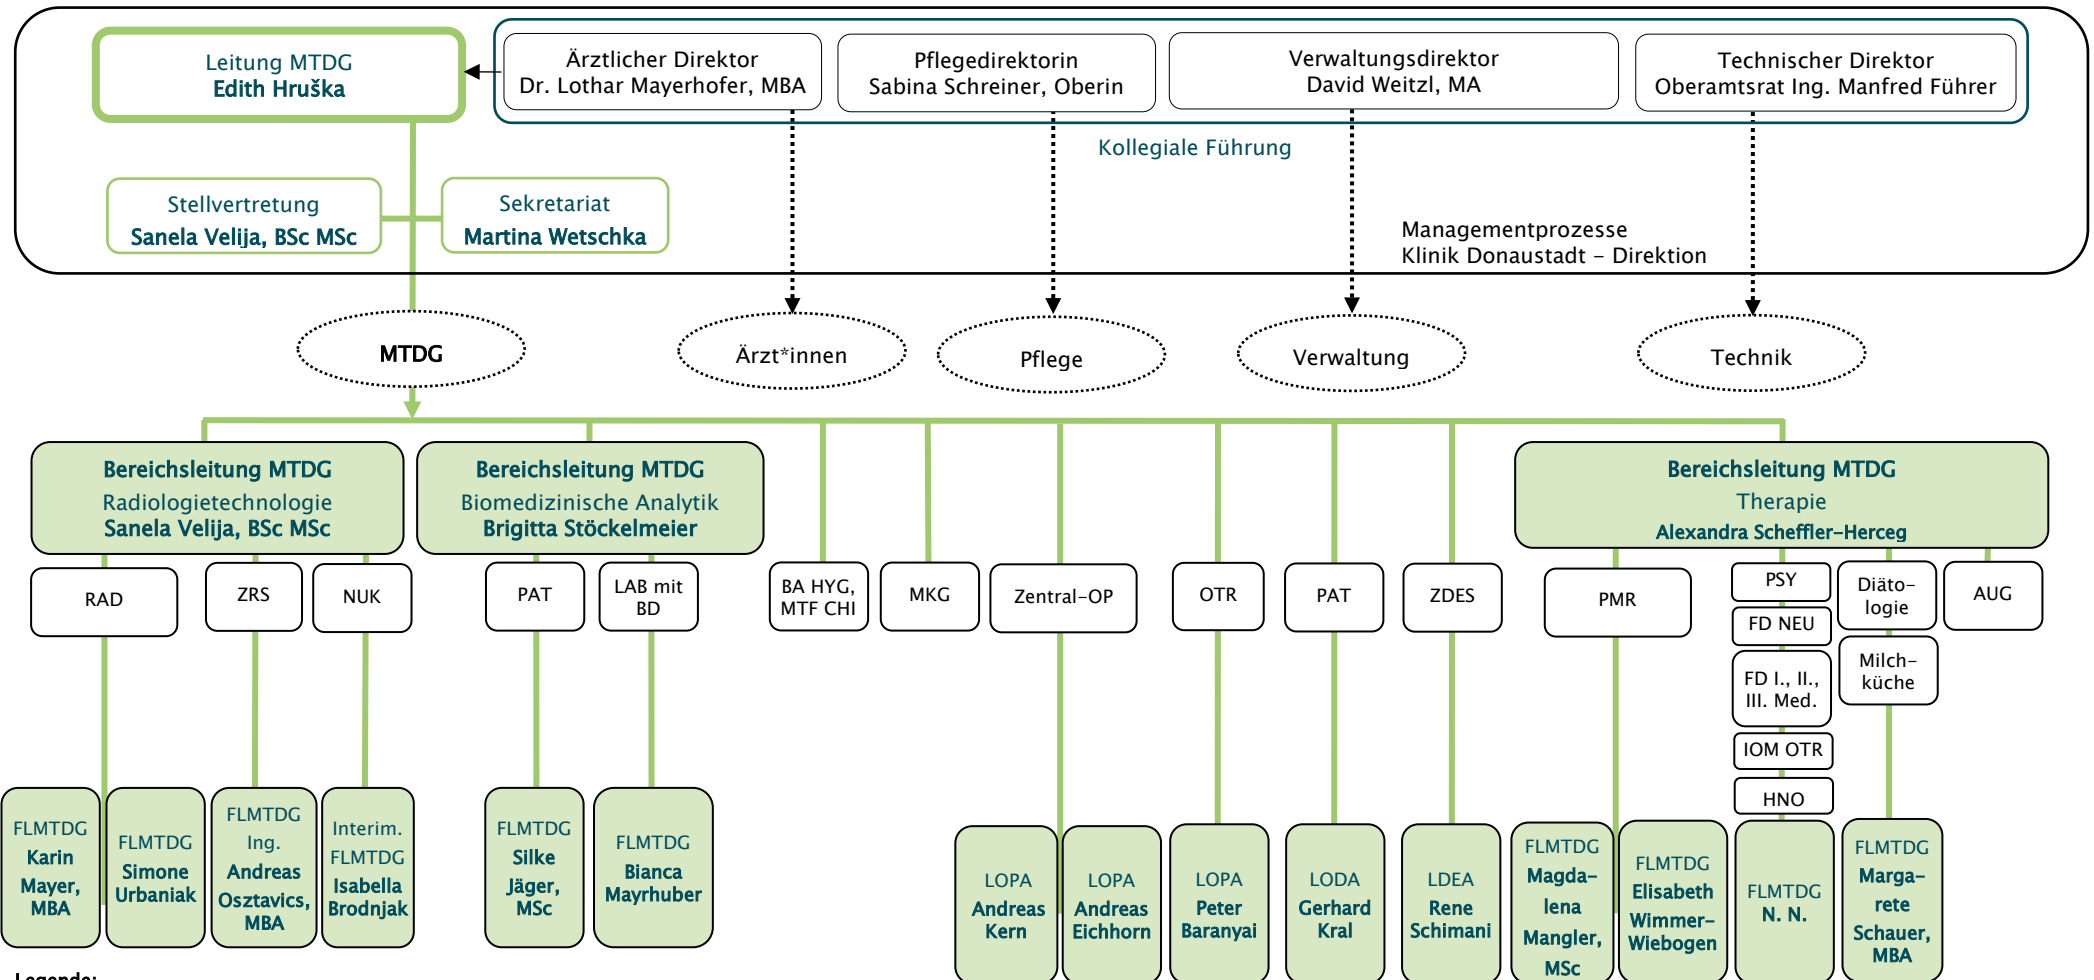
Leitung MTDG
Edith Hruška

Ärztlicher Direktor
Dr. Lothar Mayerhofer, MBA

Pflegedirektorin
Sabina Schreiner, Oberin

Verwaltungsdirektor
David Weitzl, MA

Technischer Direktor
Oberamtsrat Ing. Manfred Führer

Kollegiale Führung

Stellvertretung
Sanela Velija, BSc MSc

Sekretariat
Martina Wetschka

Managementprozesse
Klinik Donaustadt – Direktion

MTDG

Ärzt*innen

Pflege

Verwaltung

Technik

Bereichsleitung MTDG
Radiologietechnologie
Sanela Velija, BSc MSc

Bereichsleitung MTDG
Biomedizinische Analytik
Brigitta Stöckelmeier

Bereichsleitung MTDG
Therapie
Alexandra Scheffler-Herceg

RAD

ZRS

NUK

PAT

LAB mit BD

BA HYG, MTF CHI

MKG

Zentral-OP

OTR

PAT

ZDES

PMR

PSY

FD NEU

FD I., II., III. Med.

IOM OTR

HNO

Diäto-logie

Milch-küche

AUG

FLMTDG Karin Mayer, MBA

FLMTDG Simone Urbaniak

FLMTDG Ing. Andreas Osztavics, MBA

Interim. FLMTDG Isabella Brodnjak

FLMTDG Silke Jäger, MSc

FLMTDG Bianca Mayrhuber

LOPA Andreas Kern

LOPA Andreas Eichhorn

LOPA Peter Baranyai

LODA Gerhard Kral

LDEA Rene Schimani

FLMTDG Magda-lena Mangler, MSc

FLMTDG Elisabeth Wimmer-Wiebogen

FLMTDG N. N.

FLMTDG Marga-rete Schauer, MBA

Legende: